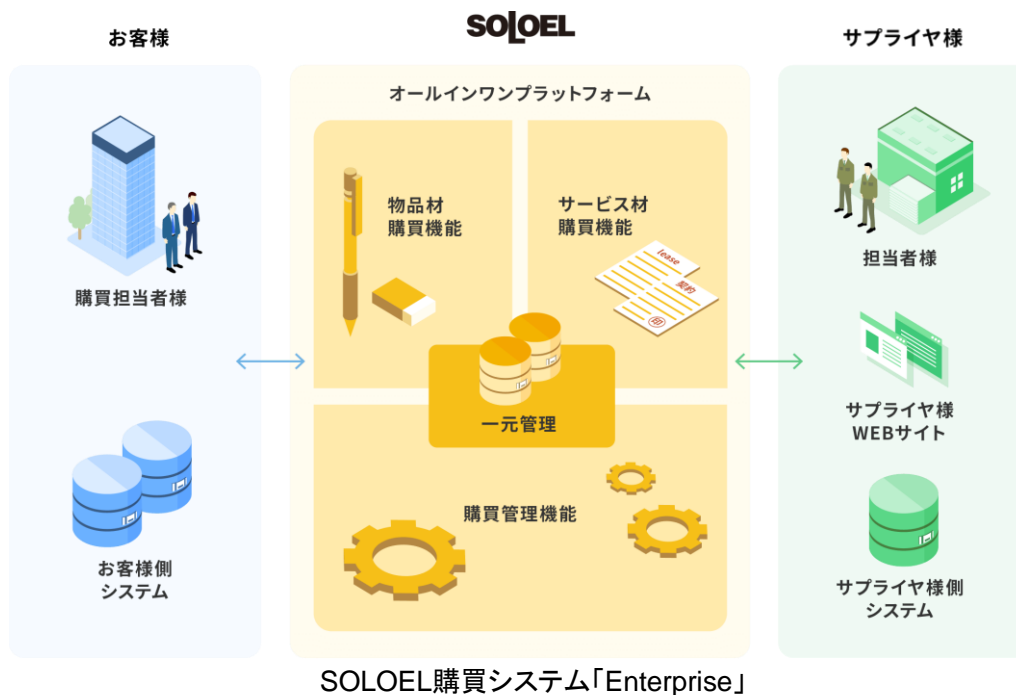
お客様

SOLOEL

サプライヤ様

オールインワンプラットフォーム

購買担当者様

物品材
購買機能

サービス材
購買機能

lease

契約

印

担当者様

一元管理

サプライヤ様
WEBサイト

購買管理機能

お客様側
システム

サプライヤ様側
システム

SOLOEL購買システム「Enterprise」